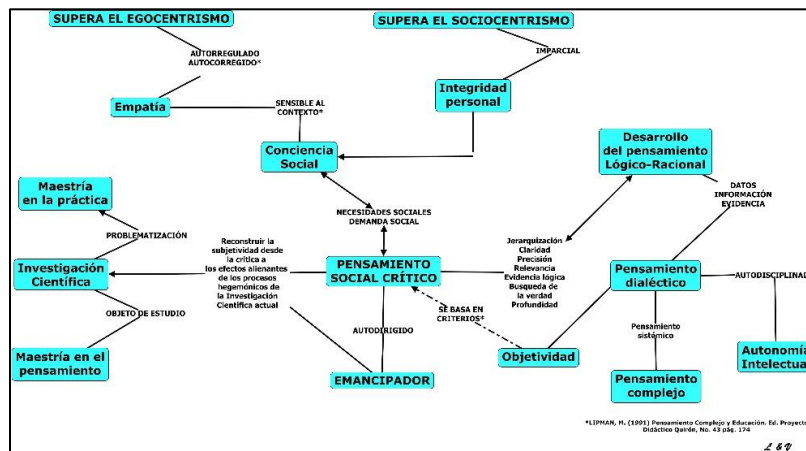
SUPERA EL EGOCENTRISMO

SUPERA EL SOCIOCENTRISMO

AUTORREGULADO
AUTOCORREGIDO*

IMPARCIAL

Empatía

SENSIBLE AL CONTEXTO*

Integridad personal

Conciencia Social

Desarrollo del pensamiento Lógico-Racional

DATOS
INFORMACIÓN
EVIDENCIA

Maestría en la práctica

PROBLEMATIZACIÓN

NECESIDADES SOCIALES
DEMANDA SOCIAL

Reconstruir la subjetividad desde la crítica a los efectos alienantes de los procesos hegemónicos de la Investigación Científica actual

Jerarquización
Claridad
Precisión
Relevancia
Evidencia lógica
Busqueda de la verdad
Profundidad

Investigación Científica

PENSAMIENTO SOCIAL CRÍTICO

Pensamiento dialéctico

AUTODISCIPLINA

OBJETO DE ESTUDIO

SE BASA EN CRITERIOS*

AUTODIRIGIDO

Pensamiento sistémico

Maestría en el pensamiento

Objetividad

Autonomía Intelectual

EMANCIPADOR

Pensamiento complejo

*LIPMAN, M. (1991) Pensamiento Complejo y Educación. Ed. Proyecto Didáctico Quirón, No. 43 pág. 174

L & V